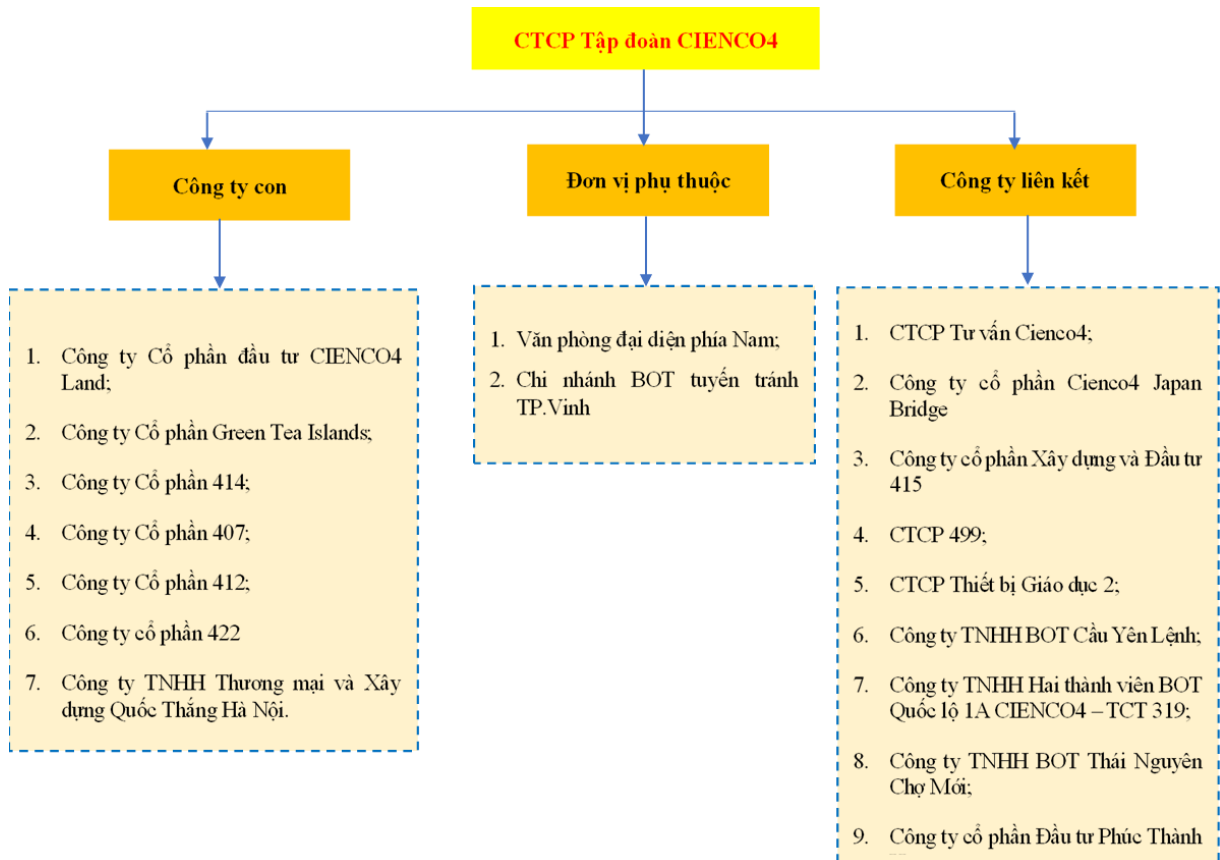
CTCP Tập đoàn CIENCO4

Công ty con

Đơn vị phụ thuộc

Công ty liên kết

1. Công ty Cổ phần đầu tư CIENCO4 Land;

2. Công ty Cổ phần Green Tea Islands;

3. Công ty Cổ phần 414;

4. Công ty Cổ phần 407;

5. Công ty Cổ phần 412;

6. Công ty cổ phần 422

7. Công ty TNHH Thương mại và Xây dựng Quốc Thắng Hà Nội.

1. Văn phòng đại diện phía Nam;

2. Chi nhánh BOT tuyến tránh TP.Vinh

1. CTCP Tư vấn Cienco4;

2. Công ty cổ phần Cienco4 Japan Bridge

3. Công ty cổ phần Xây dựng và Đầu tư 415

4. CTCP 499;

5. CTCP Thiết bị Giáo dục 2;

6. Công ty TNHH BOT Cầu Yên Lệnh;

7. Công ty TNHH Hai thành viên BOT Quốc lộ 1A CIENCO4 – TCT 319;

8. Công ty TNHH BOT Thái Nguyên Chợ Mới;

9. Công ty cổ phần Đầu tư Phúc Thành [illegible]